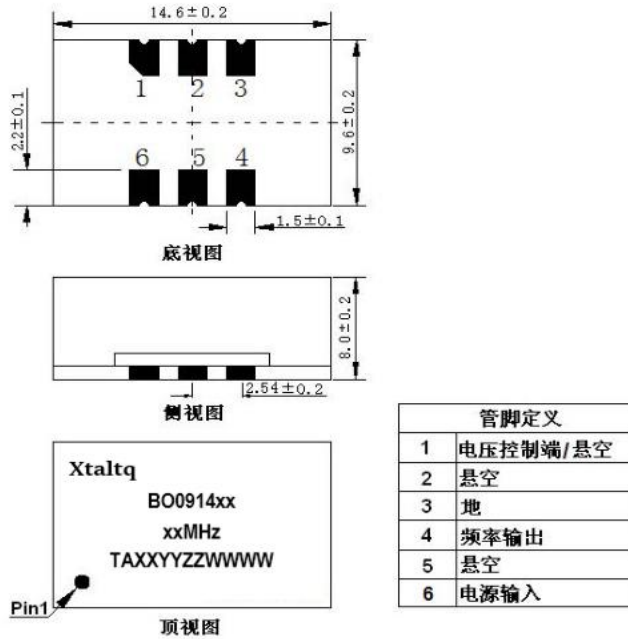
14.6±0.2

2.2±0.1

9.6±0.2

1 2 3

6 5 4

1.5±0.1

底视图

8.0±0.2

2.54±0.2

侧视图

Xtaltq

BO0914xx

xxMHz

TAXXYYZZWWWW

Pin1

顶视图

| 管脚定义 | |
|---|---|
| 1 | 电压控制端/悬空 |
| 2 | 悬空 |
| 3 | 地 |
| 4 | 频率输出 |
| 5 | 悬空 |
| 6 | 电源输入 |